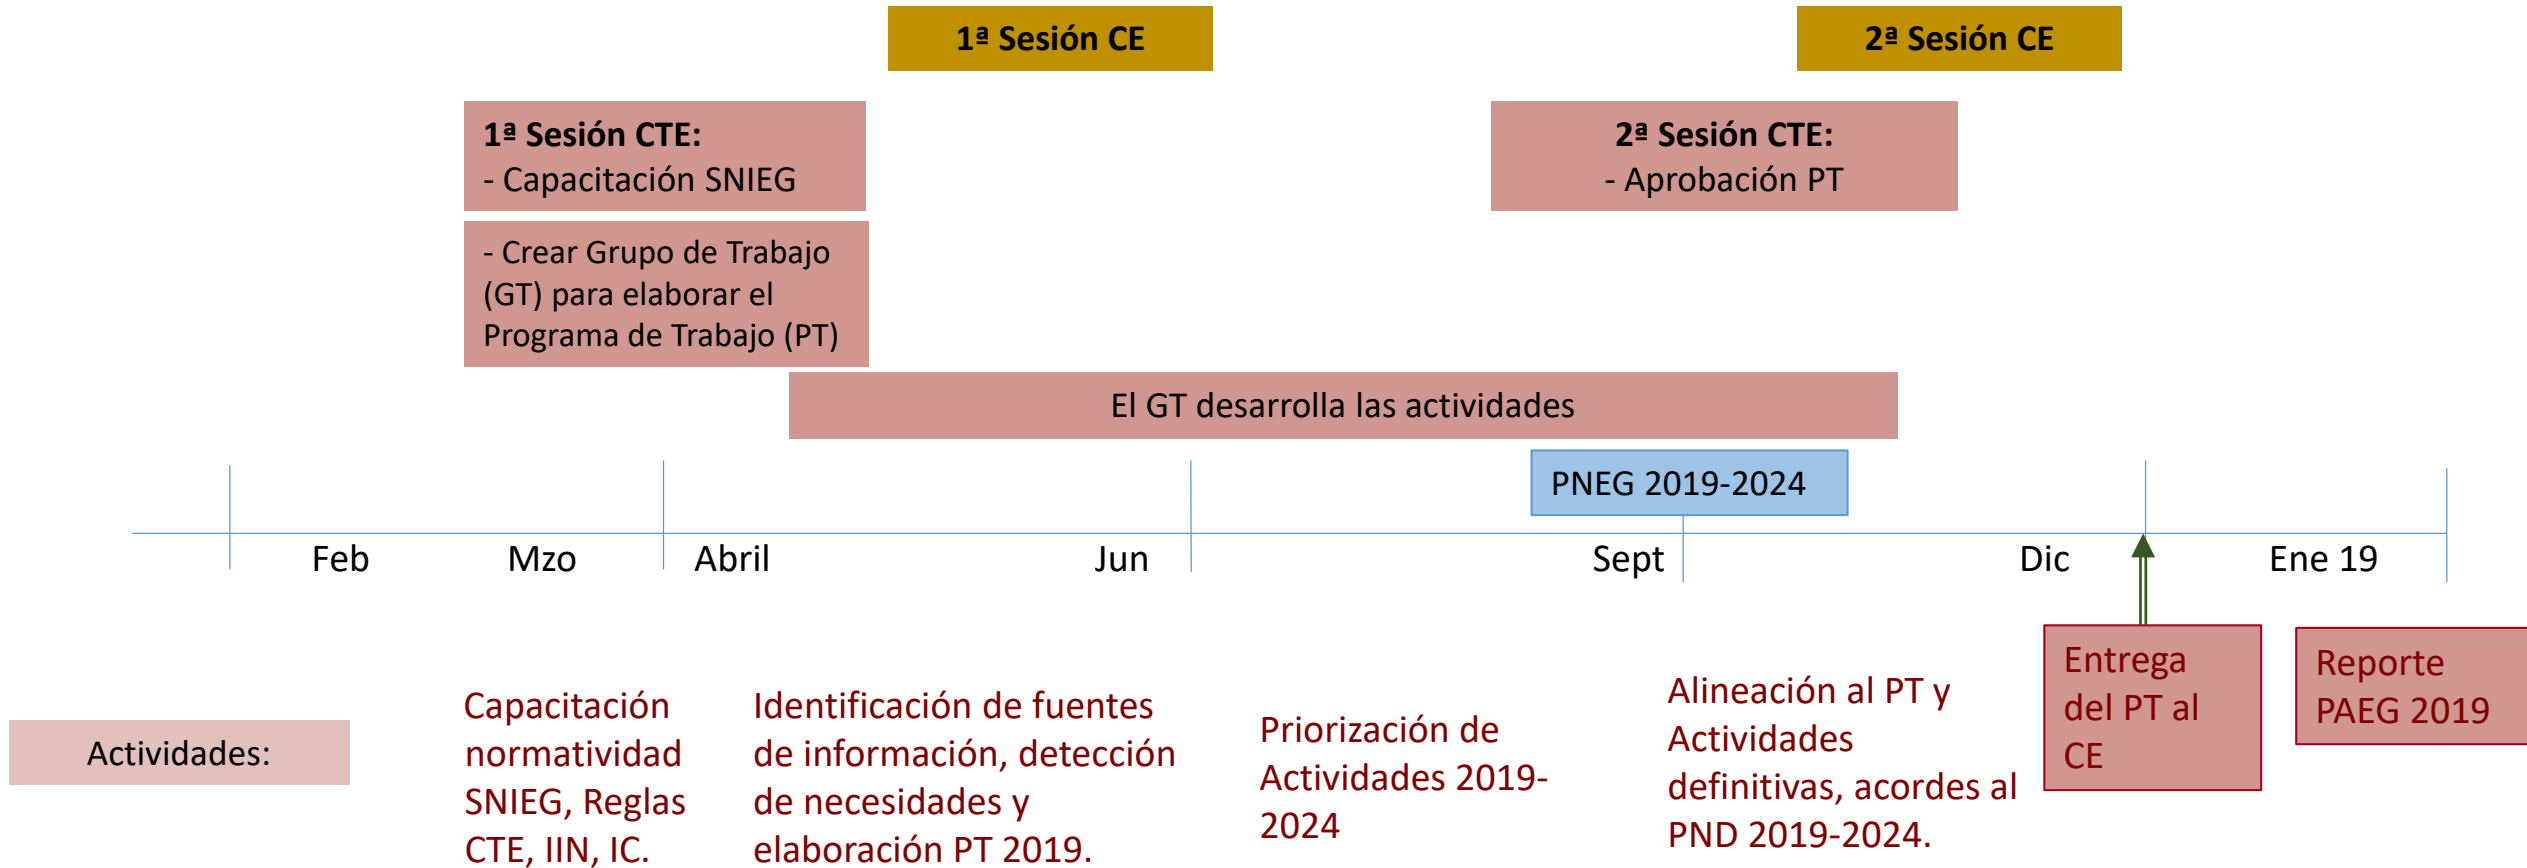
1ª Sesión CE

2ª Sesión CE

1ª Sesión CTE:
- Capacitación SNIEG

2ª Sesión CTE:
- Aprobación PT

- Crear Grupo de Trabajo (GT) para elaborar el Programa de Trabajo (PT)

El GT desarrolla las actividades

PNEG 2019-2024

Feb Mzo Abril Jun Sept Dic Ene 19

Actividades:

Capacitación normatividad SNIEG, Reglas CTE, IIN, IC.

Identificación de fuentes de información, detección de necesidades y elaboración PT 2019.

Priorización de Actividades 2019-2024

Alineación al PT y Actividades definitivas, acordes al PND 2019-2024.

Entrega del PT al CE

Reporte PAEG 2019